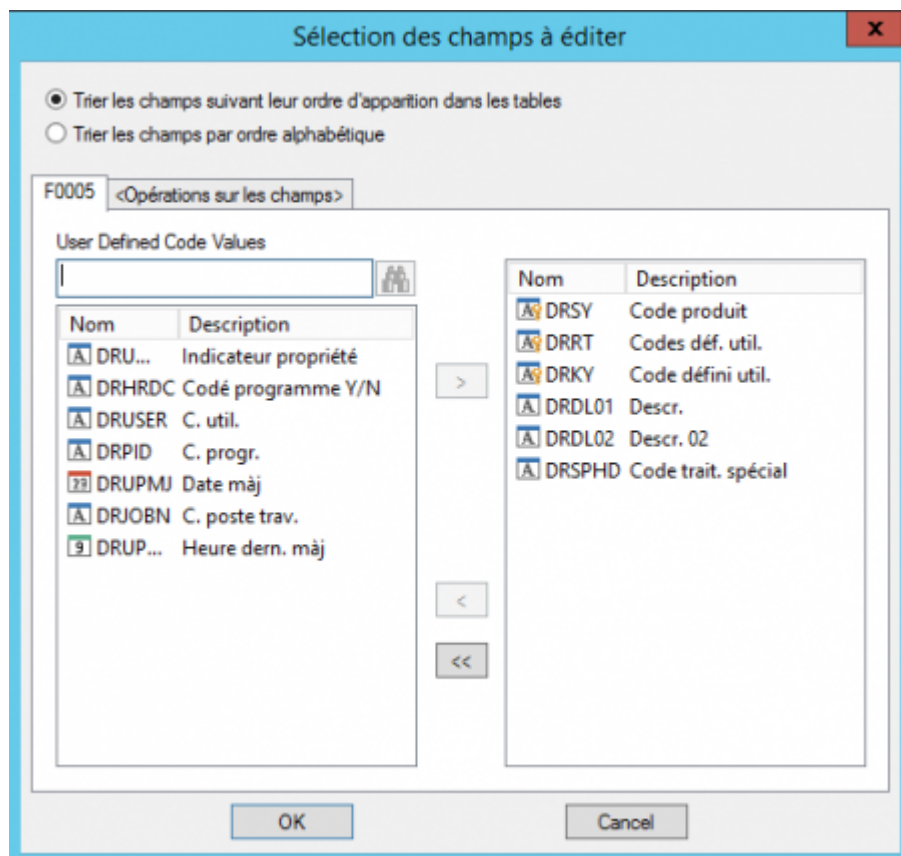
Sélection des champs à éditer

x

Trier les champs suivant leur ordre d'apparition dans les tables

Trier les champs par ordre alphabétique

F0005

<Opérations sur les champs>

User Defined Code Values

| Nom | Description |
|---|---|
| DRU... | Indicateur propriété |
| DRHRDC | Codé programme Y/N |
| DRUSER | C. util. |
| DRPID | C. progr. |
| DRUPMJ | Date màj |
| DRJOBN | C. poste trav. |
| DRUP... | Heure dern. màj |

>

<

<<

| Nom | Description |
|---|---|
| DRSY | Code produit |
| DRRT | Codes déf. util. |
| DRKY | Code défini util. |
| DRDL01 | Descr. |
| DRDL02 | Descr. 02 |
| DRSPHD | Code trait. spécial |

OK

Cancel